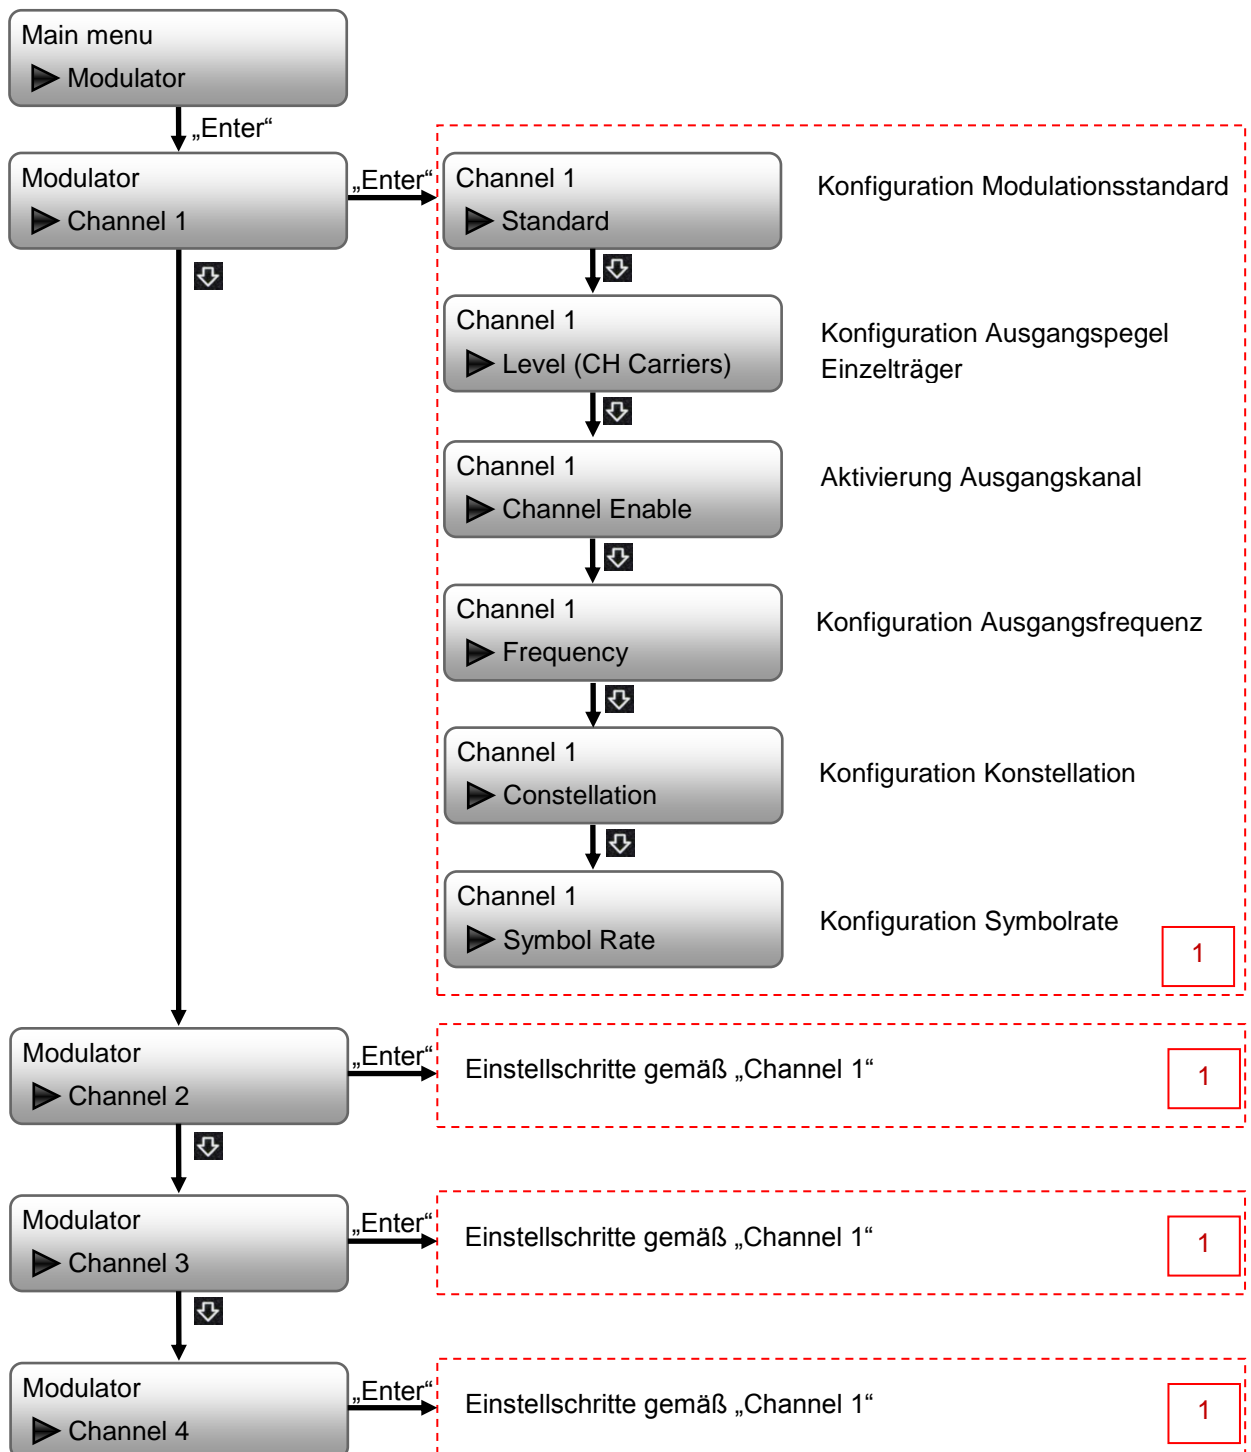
Main menu
▶ Modulator

„Enter“

Modulator
▶ Channel 1

„Enter“

Channel 1
▶ Standard

Konfiguration Modulationsstandard

Channel 1
▶ Level (CH Carriers)

Konfiguration Ausgangspegel Einzelträger

Channel 1
▶ Channel Enable

Aktivierung Ausgangskanal

Channel 1
▶ Frequency

Konfiguration Ausgangsfrequenz

Channel 1
▶ Constellation

Konfiguration Konstellation

Channel 1
▶ Symbol Rate

Konfiguration Symbolrate

1

Modulator
▶ Channel 2

„Enter“

Einstellschritte gemäß „Channel 1“

1

Modulator
▶ Channel 3

„Enter“

Einstellschritte gemäß „Channel 1“

1

Modulator
▶ Channel 4

„Enter“

Einstellschritte gemäß „Channel 1“

1